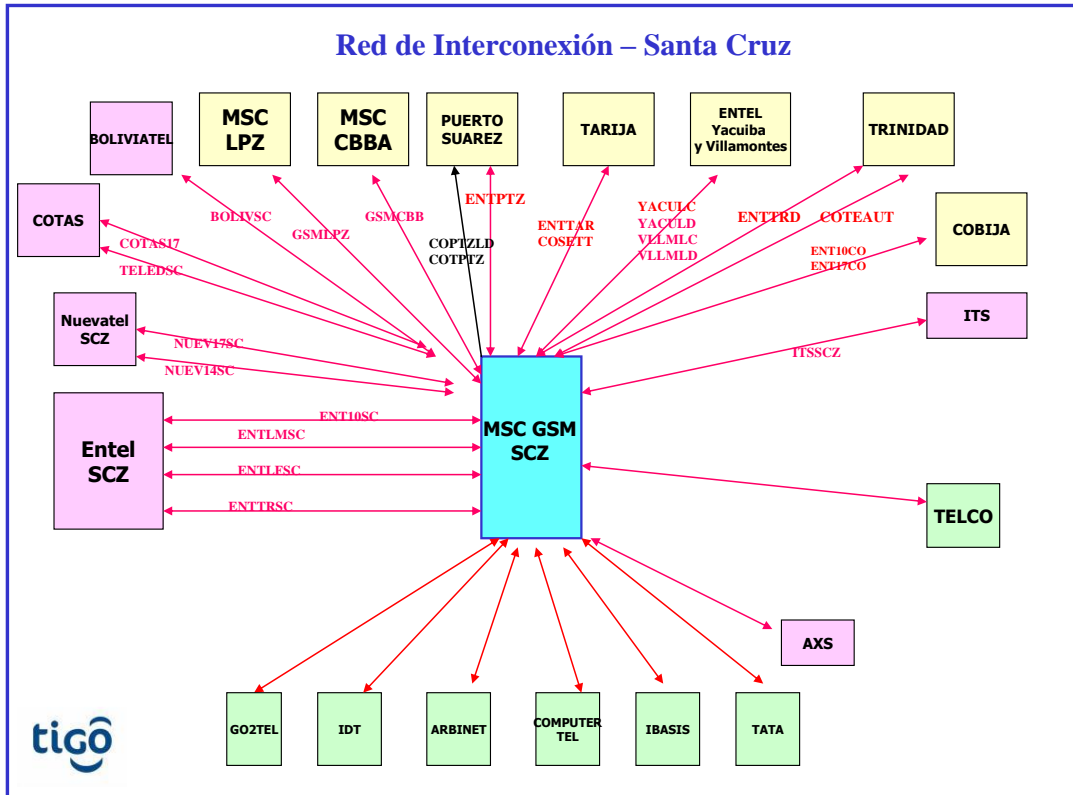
Red de Interconexión – Santa Cruz

BOLIVIATEL

MSC LPZ

MSC CBBA

PUERTO SUAREZ

TARIJA

ENTEL Yacuiba y Villamontes

TRINIDAD

COTAS

COBIJA

Nuevatel SCZ

ITS

Entel SCZ

MSC GSM SCZ

TELCO

AXS

GO2TEL

IDT

ARBINET

COMPUTER TEL

IBASIS

TATA

BOLIVSC

GSMLPZ

GSMCBB

ENTPTZ

COPTZLD
COTPTZ

ENTTAR
COSETT

YACULC
YACULD
VLLMLC
VLLMLD

ENTTRD

COTEAUT

ENT10CO
ENT17CO

COTAS17

TELEDSC

NUEV17SC

NUEV14SC

ITSSCZ

ENT10SC

ENTLMSC

ENTLESC

ENTTRSC

tigo